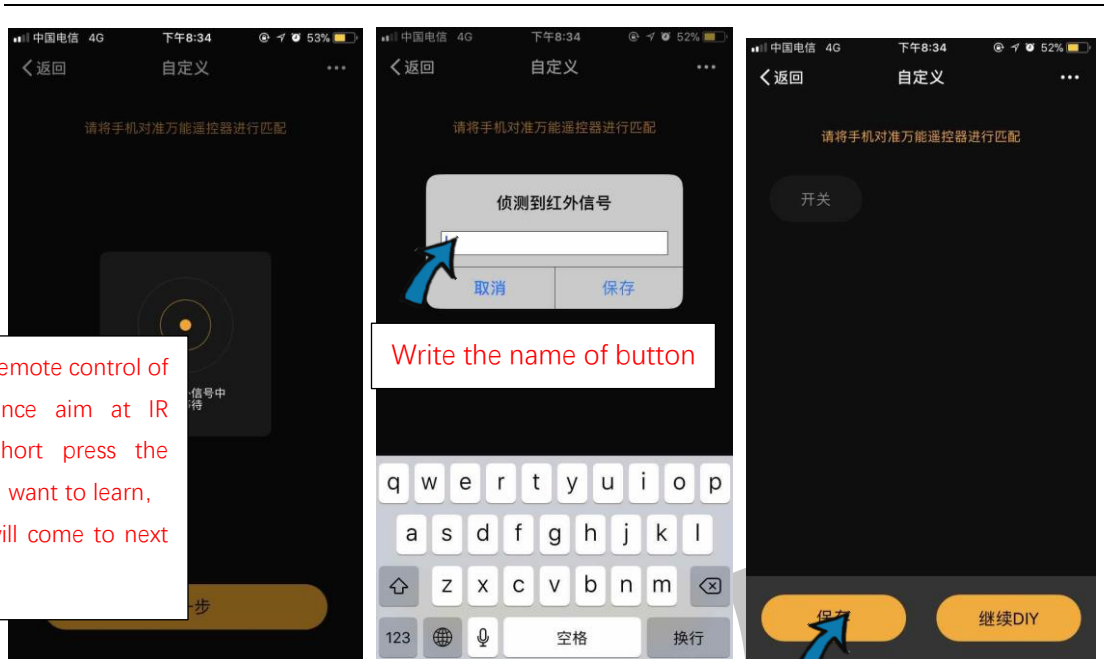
中国电信 4G 下午8:34 53%
返回 自定义 ···
请将手机对准万能遥控器进行匹配
信号中
待
emote control of
nce aim at IR
hort press the
want to learn,
ill come to next
步

中国电信 4G 下午8:34 52%
返回 自定义 ···
请将手机对准万能遥控器进行匹配
侦测到红外信号
取消 保存
Write the name of button
q w e r t y u i o p
a s d f g h j k l
z x c v b n m
123 空格 换行

中国电信 4G 下午8:34 52%
返回 自定义 ···
请将手机对准万能遥控器进行匹配
开关
保存 继续DIY